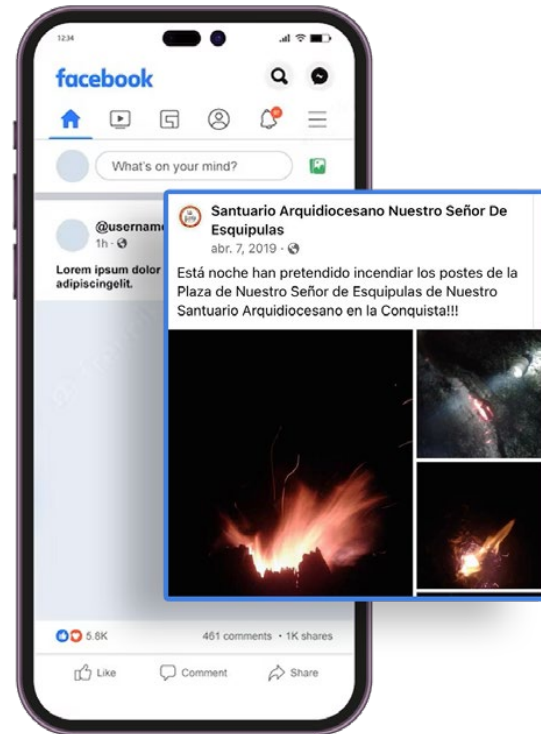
12:34

facebook

What's on your mind?

@usernam
1h ·

Lorem ipsum dolor
adipiscingelit.

Santuario Arquidiocesano Nuestro Señor De Esquipulas
abr. 7, 2019 ·

Está noche han pretendido incendiar los postes de la Plaza de Nuestro Señor de Esquipulas de Nuestro Santuario Arquidiocesano en la Conquista!!!

5.8K
461 comments · 1K shares

Like
Comment
Share